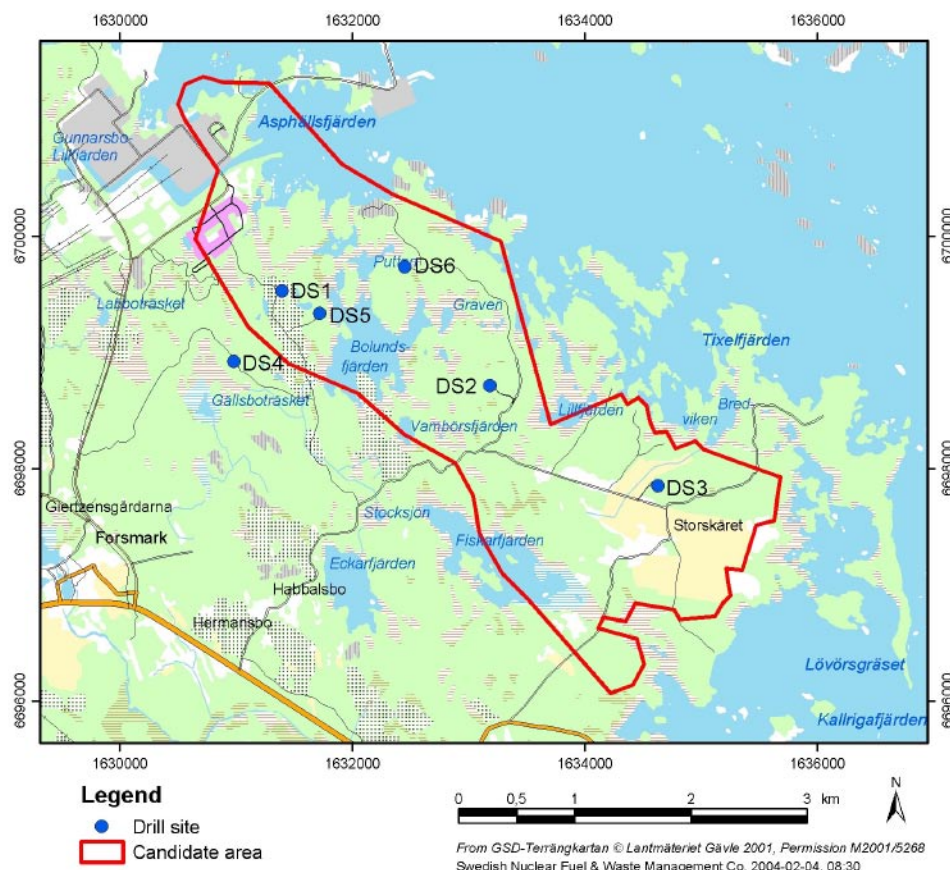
1630000
1632000
1634000
1636000

6700000
6698000
6696000

6700000
6698000
6696000

Asphällsfjärden
Gunnarsbo-Lillfjärden
Puttan
DS6
DS1
DS5
Graven
Labbotrasket
Tixelfjärden
DS4
Bolundsfjärden
DS2
Gällsbotrasket
Lillfjärden
Bredviken
Vambörsfjärden
DS3
Giertzensgårdarna
Storskäret
Forsmark
Stocksjön
Fiskarfjärden
Eckarfjärden
Habbalsbo
Hermansbo
Lövörsgräset
Kallrigafjärden

1630000
1632000
1634000
1636000

Legend
Drill site
Candidate area

0 0,5 1 2 3 km

N

From GSD-Terrängkartan © Lantmäteriet Gävle 2001, Permission M2001/5268
Swedish Nuclear Fuel & Waste Management Co. 2004-02-04, 08:30